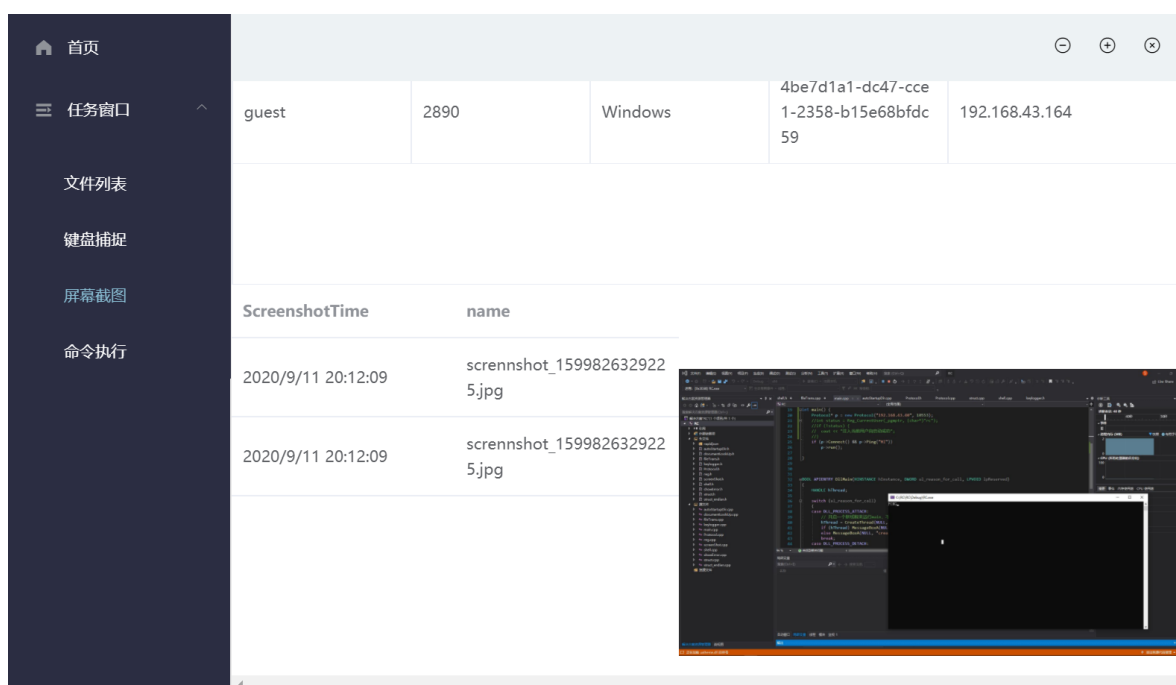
首页

任务窗口

文件列表

键盘捕捉

屏幕截图

命令执行

| guest | 2890 | Windows | 4be7d1a1-dc47-cce1-2358-b15e68bfdc59 | 192.168.43.164 |
|---|---|---|---|---|

| ScreenshotTime | name |
|---|---|
| 2020/9/11 20:12:09 | scrennshot_1599826329225.jpg |
| 2020/9/11 20:12:09 | scrennshot_1599826329225.jpg |

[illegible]